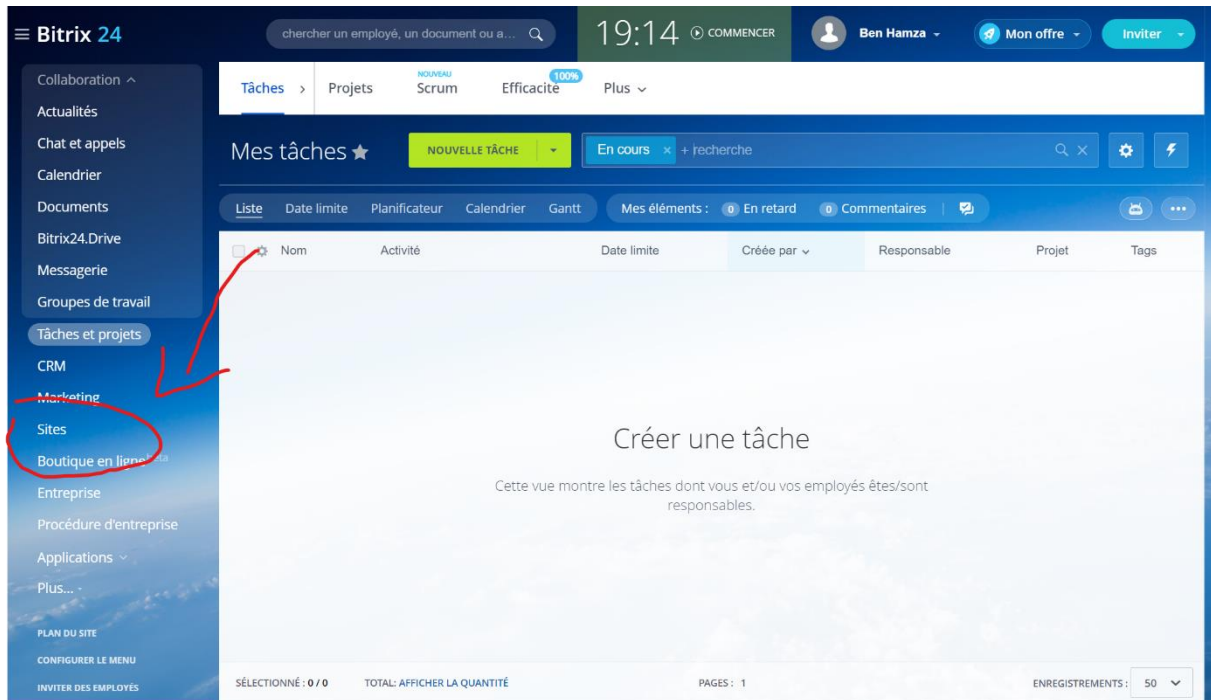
≡ Bitrix 24

chercher un employé, un document ou a...

19:14 ⊙ COMMENCER

Ben Hamza

Mon offre

Inviter

Collaboration

Actualités

Chat et appels

Calendrier

Documents

Bitrix24.Drive

Messagerie

Groupes de travail

Tâches et projets

CRM

Marketing

Sites

Boutique en ligne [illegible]

Entreprise

Procédure d'entreprise

Applications

Plus...

PLAN DU SITE

CONFIGURER LE MENU

INVITER DES EMPLOYÉS

Tâches › Projets NOUVEAU Scrum 100% Efficacité Plus

Mes tâches ★

NOUVELLE TÂCHE

En cours × + recherche

Liste Date limite Planificateur Calendrier Gantt Mes éléments : 0 En retard 0 Commentaires

| Nom | Activité | Date limite | Créée par | Responsable | Projet | Tags |
|---|---|---|---|---|---|---|

Créer une tâche

Cette vue montre les tâches dont vous et/ou vos employés êtes/sont responsables.

SÉLECTIONNÉ : 0 / 0 TOTAL: AFFICHER LA QUANTITÉ PAGES : 1 ENREGISTREMENTS : 50